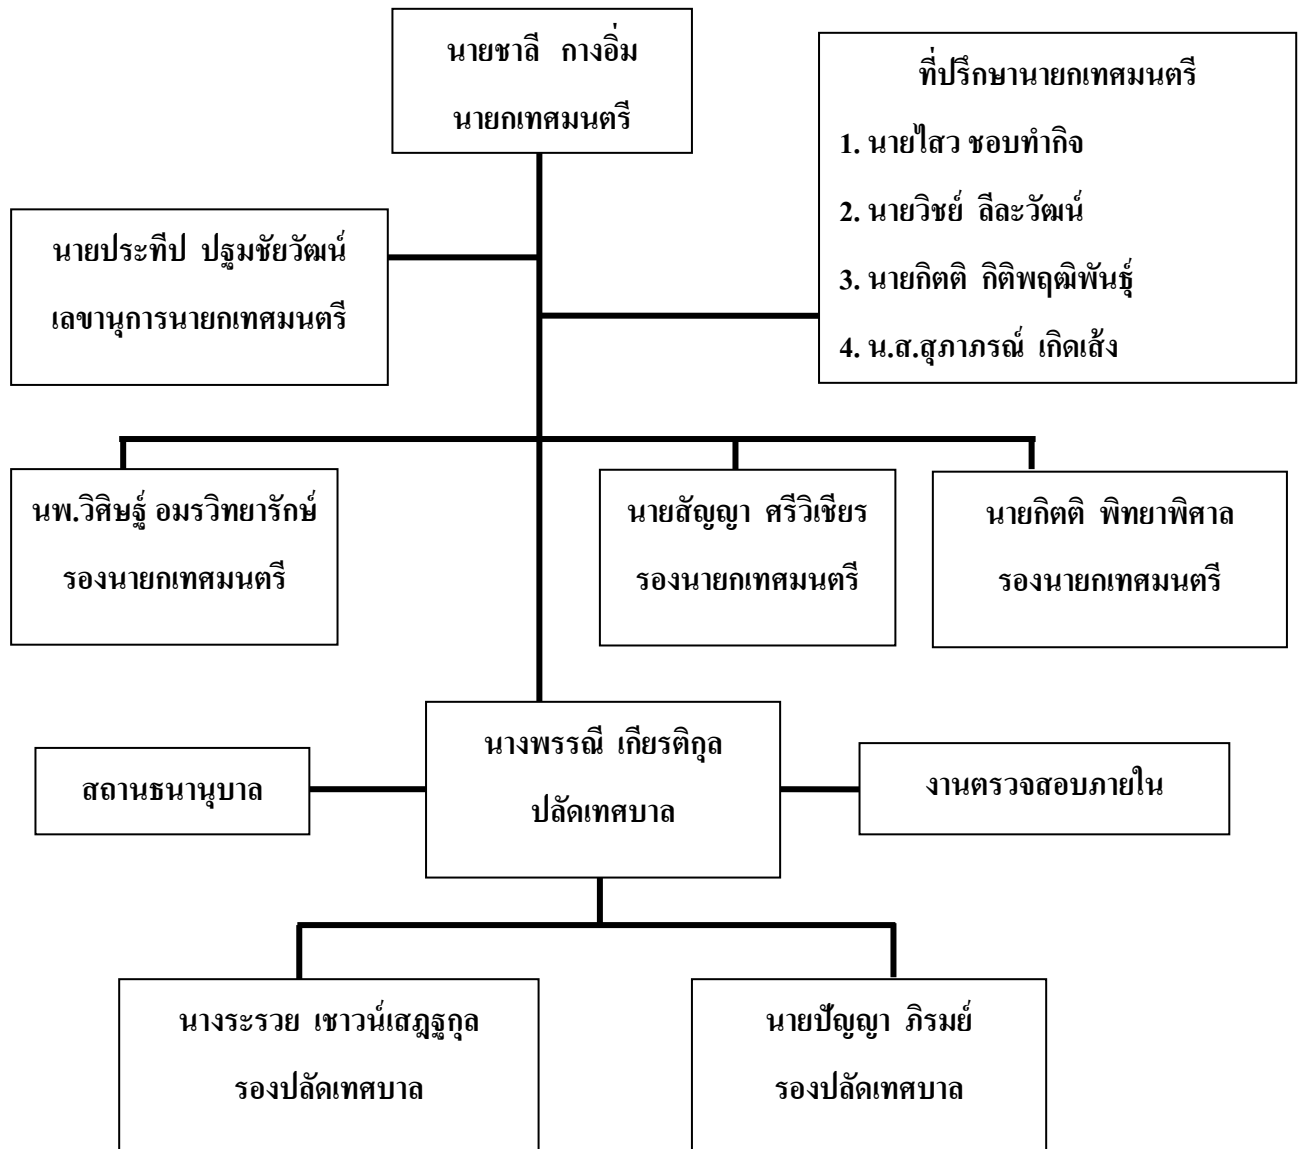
นายชาลี กางอิ่ม
นายกเทศมนตรี

ที่ปรึกษานายกเทศมนตรี
1. นายไสว ชอบทำกิจ
2. นายวิชย์ ลีละวัฒน์
3. นายกิตติ กิติพฤฒิพันธุ์
4. น.ส.สุภาภรณ์ เกิดเส้ง

นายประทีป ปฐมชัยวัฒน์
เลขานุการนายกเทศมนตรี

นพ.วิศิษฐ์ อมรวิทยารักษ์
รองนายกเทศมนตรี

นายสัญญา ศรีวิเชียร
รองนายกเทศมนตรี

นายกิตติ พิทยาพิศาล
รองนายกเทศมนตรี

สถานธนานุบาล

นางพรรณี เกียรติกุล
ปลัดเทศบาล

งานตรวจสอบภายใน

นางระรวย เชาวน์เสฎฐกุล
รองปลัดเทศบาล

นายปัญญา ภิรมย์
รองปลัดเทศบาล